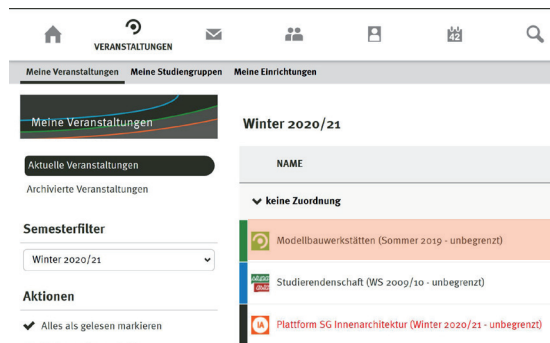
VERANSTALTUNGEN

42

Meine Veranstaltungen Meine Studiengruppen Meine Einrichtungen

Meine Veranstaltungen

Aktuelle Veranstaltungen

Archivierte Veranstaltungen

Semesterfilter

Winter 2020/21

Aktionen

Alles als gelesen markieren

Winter 2020/21

NAME

keine Zuordnung

Modellbauwerkstätten (Sommer 2019 - unbegrenzt)

Studierendenschaft (WS 2009/10 - unbegrenzt)

IA Plattform SG Innenarchitektur (Winter 2020/21 - unbegrenzt)